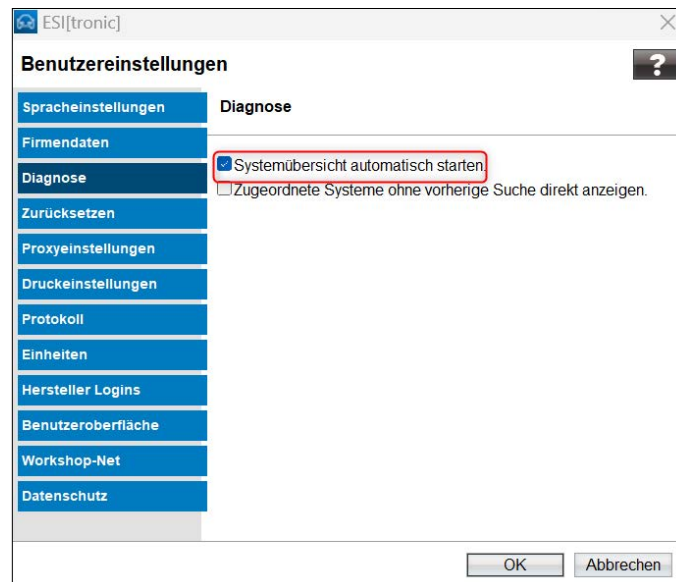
ESI[tronic]

Benutzereinstellungen

?

Spracheinstellungen
Firmendaten
Diagnose
Zurücksetzen
Proxyeinstellungen
Druckeinstellungen
Protokoll
Einheiten
Hersteller Logins
Benutzeroberfläche
Workshop-Net
Datenschutz

Diagnose

Systemübersicht automatisch starten.
Zugeordnete Systeme ohne vorherige Suche direkt anzeigen.

OK
Abbrechen